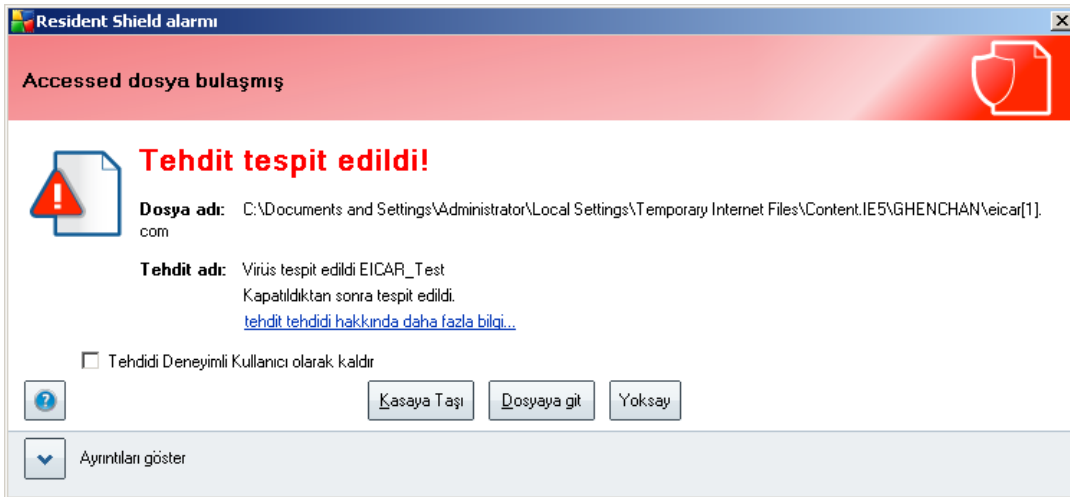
Resident Shield alarmı

Accessed dosya bulaşmış

Tehdit tespit edildi!

Dosya adı: C:\Documents and Settings\Administrator\Local Settings\Temporary Internet Files\Content.IE5\GHENCHAN\eicar[1].com

Tehdit adı: Virüs tespit edildi EICAR_Test
Kapatıldıktan sonra tespit edildi.
tehdit tehdidi hakkında daha fazla bilgi...

Tehdidi Deneyimli Kullanıcı olarak kaldır

Kasaya Taşı
Dosyaya git
Yoksay

Ayrıntıları göster